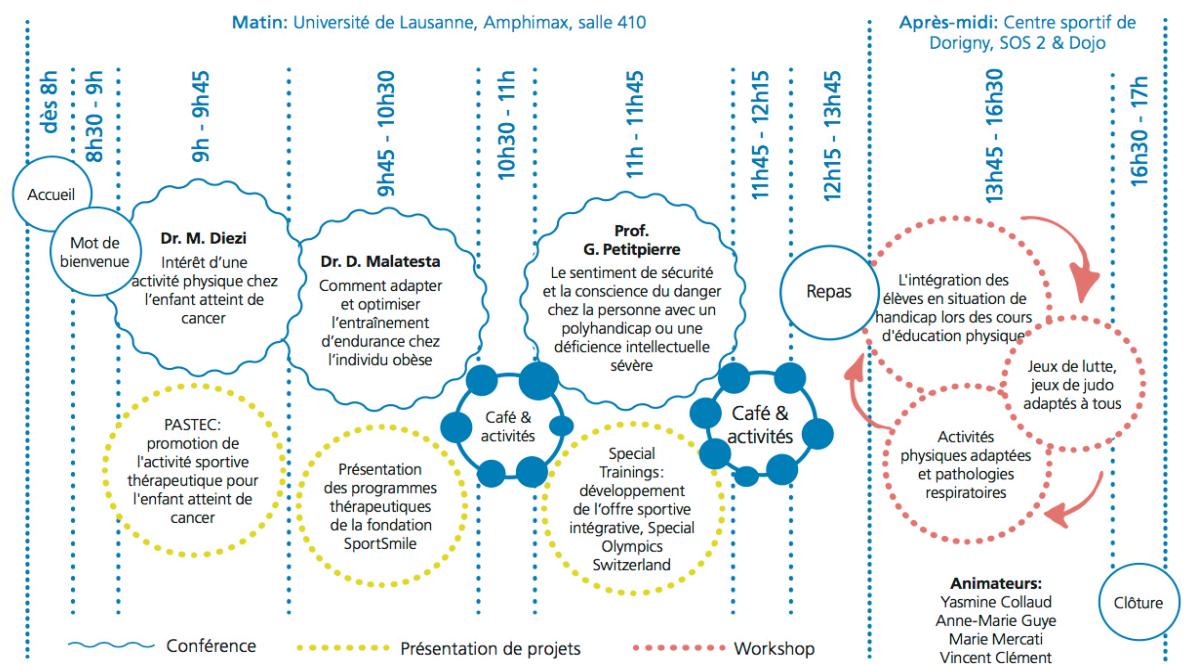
Matin: Université de Lausanne, Amphimax, salle 410

Après-midi: Centre sportif de Dorigny, SOS 2 & Dojo

dès 8h

8h30 - 9h

9h - 9h45

9h45 - 10h30

10h30 - 11h

11h - 11h45

11h45 - 12h15

12h15 - 13h45

13h45 - 16h30

16h30 - 17h

Accueil

Mot de bienvenue

Dr. M. Diezi
Intérêt d'une activité physique chez l'enfant atteint de cancer

Dr. D. Malatesta
Comment adapter et optimiser l'entraînement d'endurance chez l'individu obèse

Café & activités

Prof. G. Petitpierre
Le sentiment de sécurité et la conscience du danger chez la personne avec un polyhandicap ou une déficience intellectuelle sévère

Café & activités

Repas

L'intégration des élèves en situation de handicap lors des cours d'éducation physique

Jeux de lutte, jeux de judo adaptés à tous

Activités physiques adaptées et pathologies respiratoires

PASTEC: promotion de l'activité sportive thérapeutique pour l'enfant atteint de cancer

Présentation des programmes thérapeutiques de la fondation SportSmile

Special Trainings: développement de l'offre sportive intégrative, Special Olympics Switzerland

Animateurs:
Yasmine Collaud
Anne-Marie Guye
Marie Mercati
Vincent Clément

Clôture

Conférence

Présentation de projets

Workshop